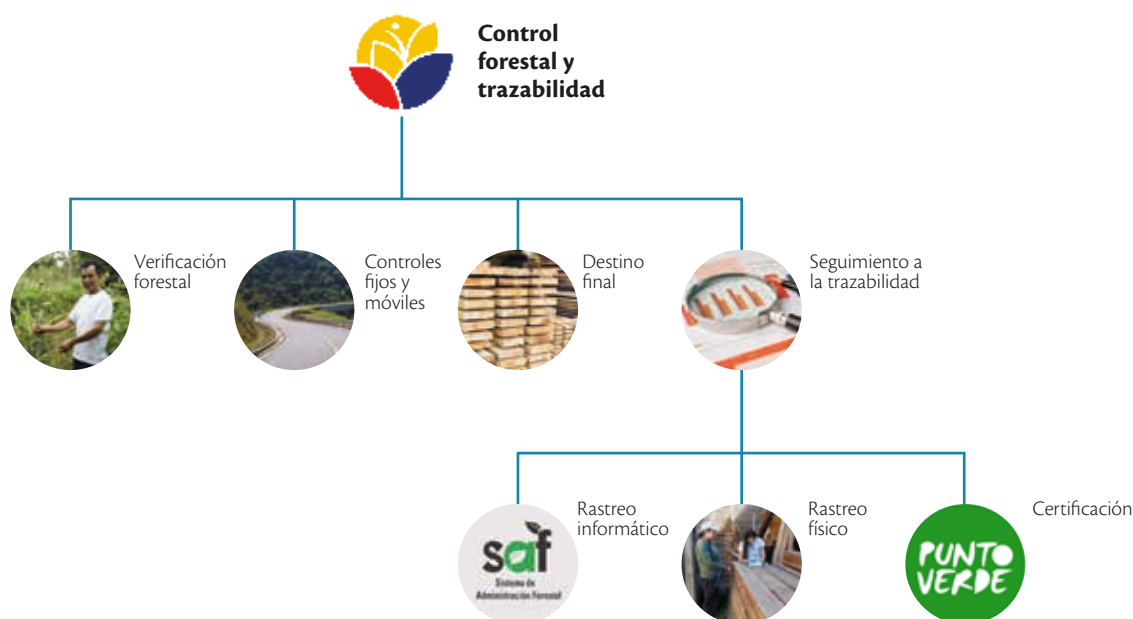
Control forestal y trazabilidad

Verificación forestal

Controles fijos y móviles

Destino final

Seguimiento a la trazabilidad

saf
Sistema de Administración Forestal

Rastreo informático

Rastreo físico

PUNTO VERDE

Certificación